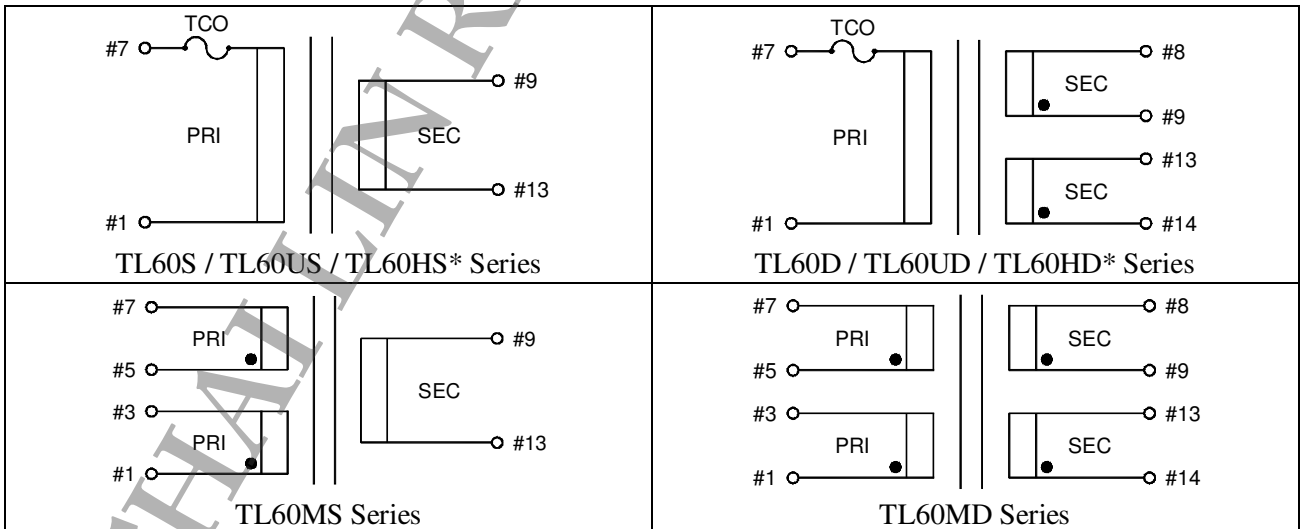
| TCO #7 PRI #1 #9 SEC #13 TL60S / TL60US / TL60HS* Series | TCO #7 PRI #1 #8 SEC #9 #13 SEC #14 TL60D / TL60UD / TL60HD* Series |
|---|---|
| #7 PRI #5 #3 PRI #1 #9 SEC #13 TL60MS Series | #7 PRI #5 #3 PRI #1 #8 SEC #9 #13 SEC #14 TL60MD Series |